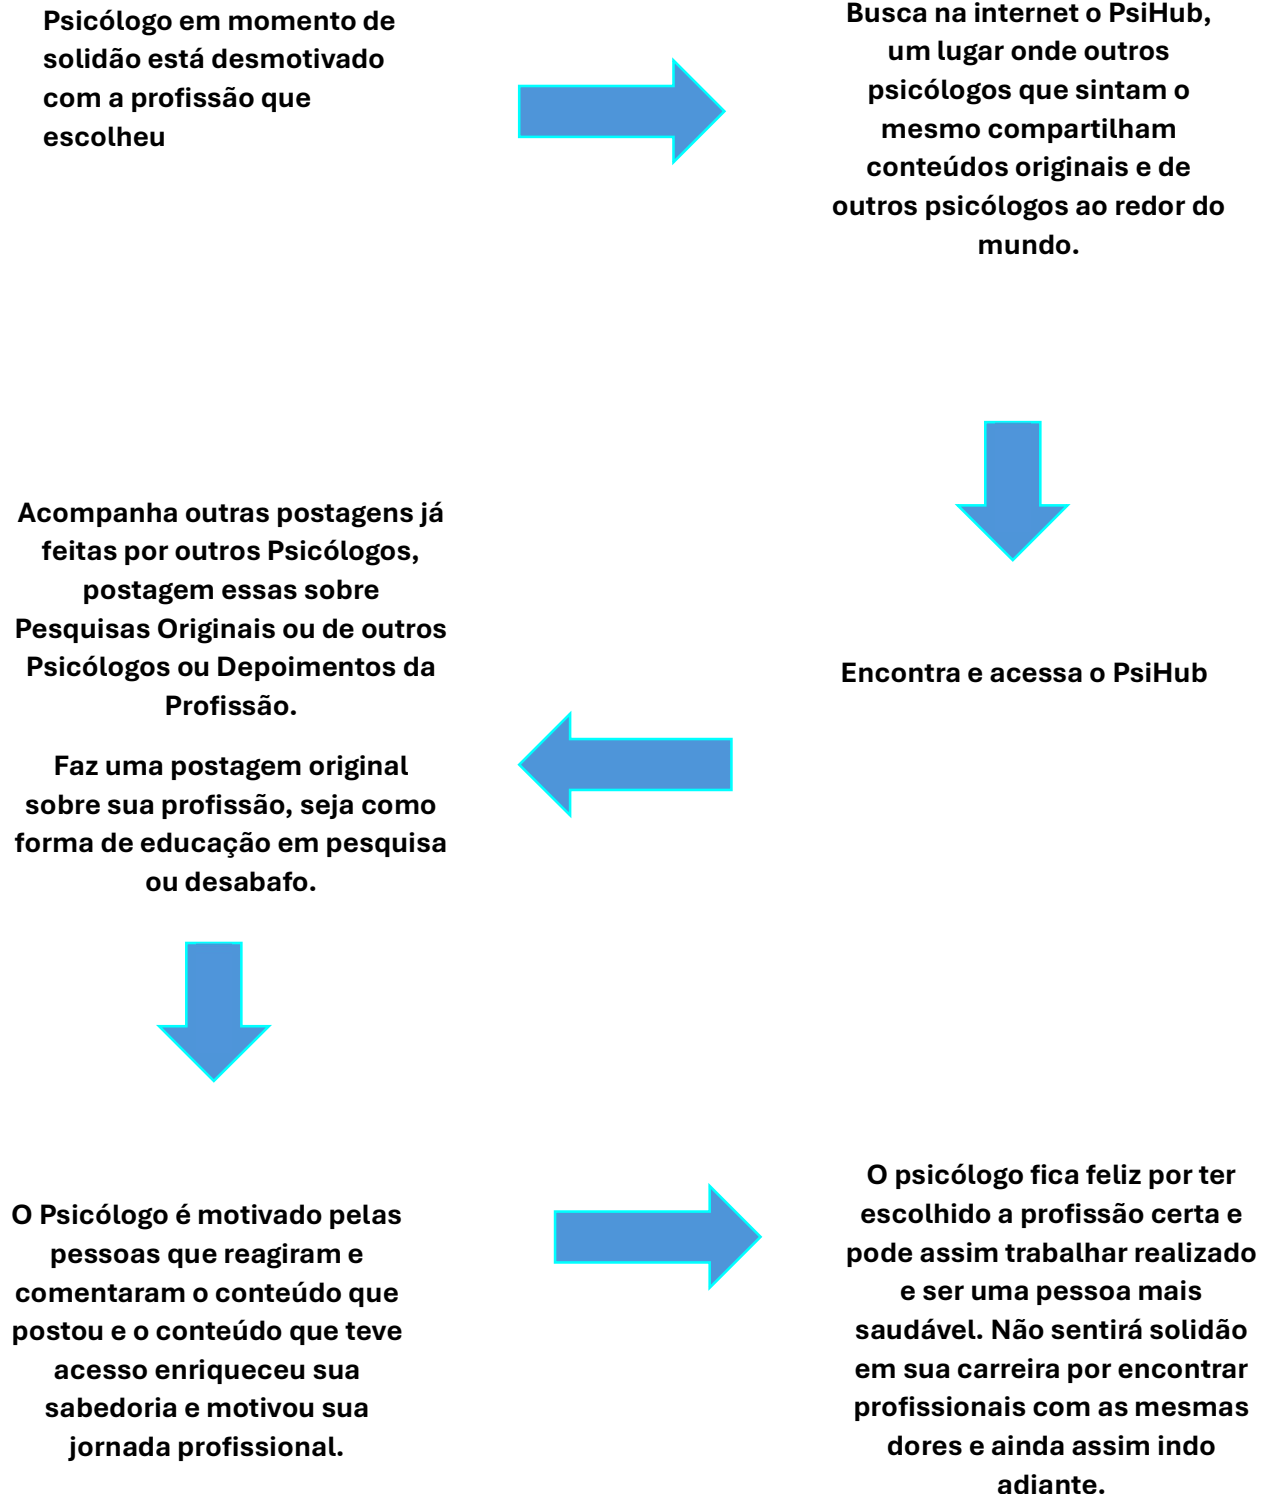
Psicólogo em momento de solidão está desmotivado com a profissão que escolheu

Busca na internet o PsiHub, um lugar onde outros psicólogos que sintam o mesmo compartilham conteúdos originais e de outros psicólogos ao redor do mundo.

Encontra e acessa o PsiHub

Acompanha outras postagens já feitas por outros Psicólogos, postagem essas sobre Pesquisas Originais ou de outros Psicólogos ou Depoimentos da Profissão.

Faz uma postagem original sobre sua profissão, seja como forma de educação em pesquisa ou desabafo.

O Psicólogo é motivado pelas pessoas que reagiram e comentaram o conteúdo que postou e o conteúdo que teve acesso enriqueceu sua sabedoria e motivou sua jornada profissional.

O psicólogo fica feliz por ter escolhido a profissão certa e pode assim trabalhar realizado e ser uma pessoa mais saudável. Não sentirá solidão em sua carreira por encontrar profissionais com as mesmas dores e ainda assim indo adiante.